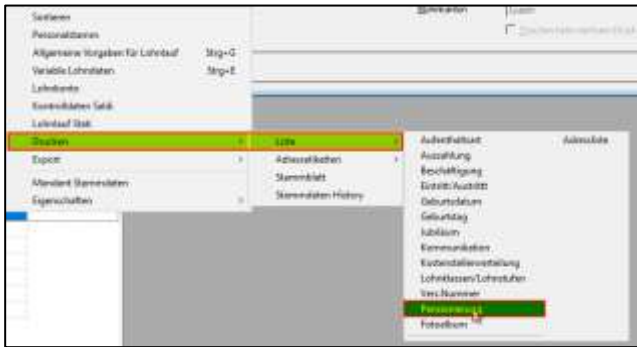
Sortieren
Personalstamm
Allgemeine Vorgaben für Lohnlauf Strg+G
Variable Lohndaten Strg+E
Lohnkonto
Kontrolldaten Sabi
Lohnlauf Stati
Drucken
Export
Mandant Stammdaten
Eigenschaften

Liste
Adressetiketten
Stammblatt
Stammdaten History

Aufenthaltsort
Auszahlung
Beschäftigung
Eintritt/Austritt
Geburtsdatum
Geburtstag
Jubiläum
Kommunikation
Kostenstellenverteilung
Lohnklassen/Lohnstufen
Vers.Nummer
Personenkreis
Fotoalbum

Adressliste

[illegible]
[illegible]
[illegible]